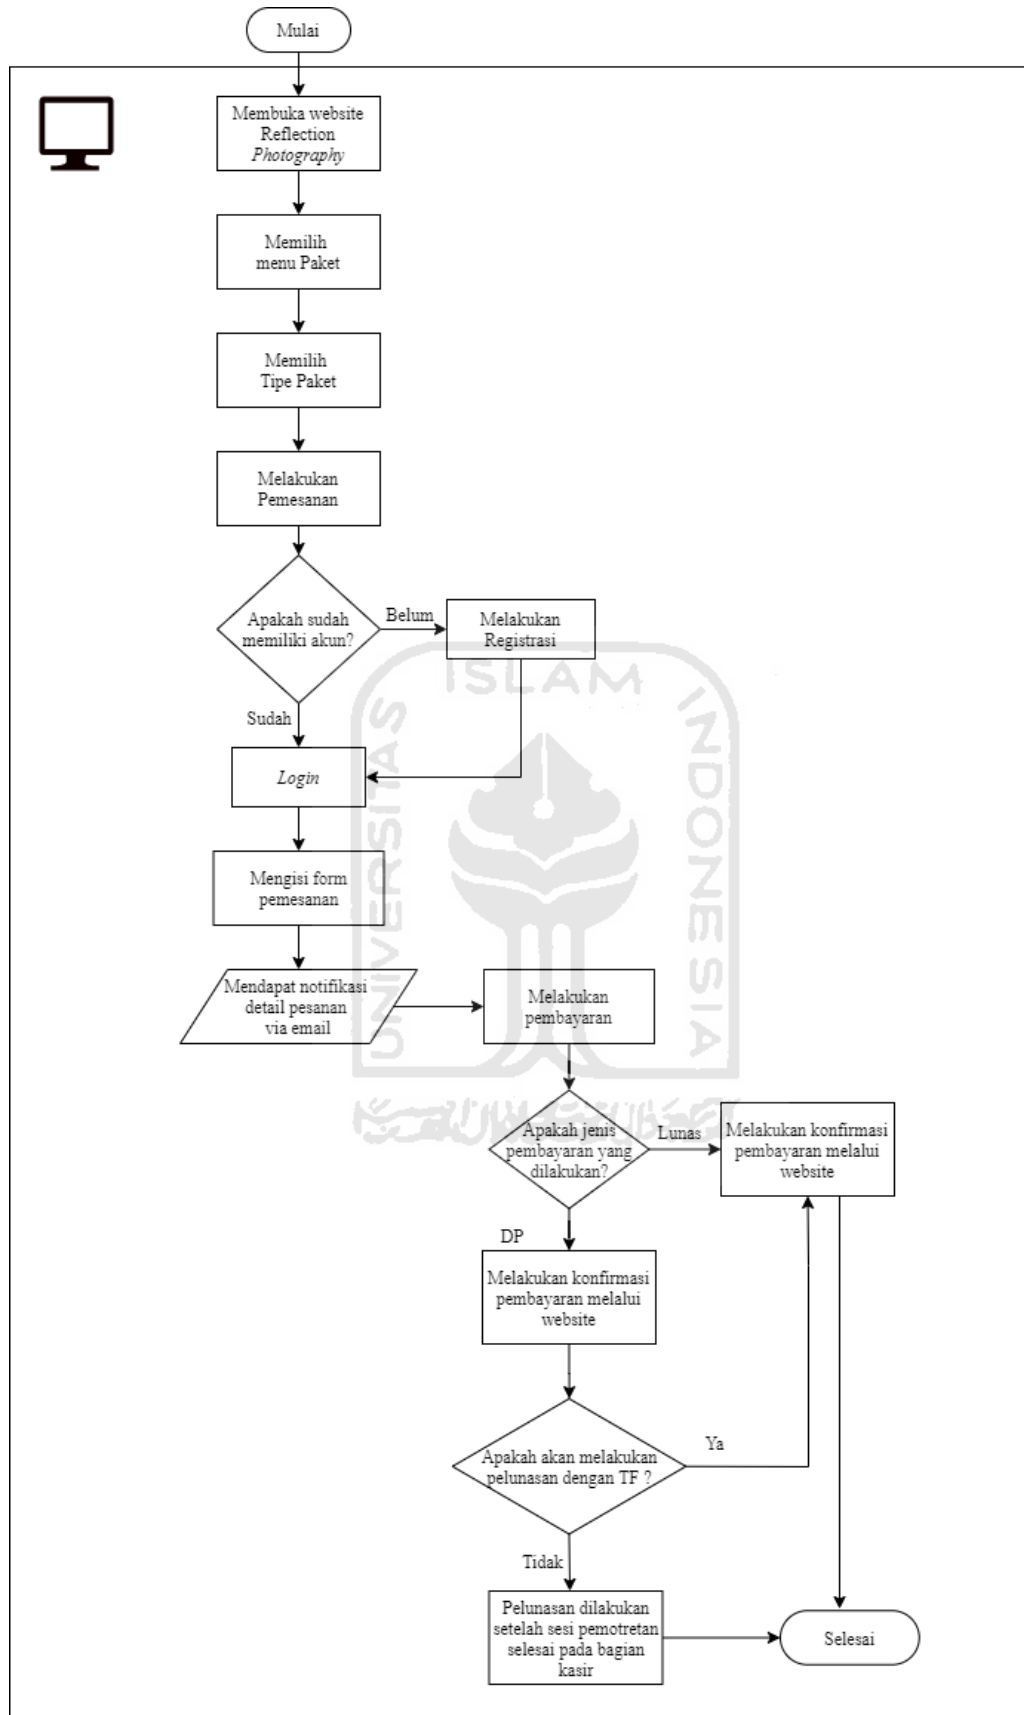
Mulai

Membuka website Reflection *Photography*

Memilih menu Paket

Memilih Tipe Paket

Melakukan Pemesanan

Apakah sudah memiliki akun?

Belum

Melakukan Registrasi

Sudah

*Login*

Mengisi form pemesanan

Mendapat notifikasi detail pesanan via email

Melakukan pembayaran

Apakah jenis pembayaran yang dilakukan?

Lunas

Melakukan konfirmasi pembayaran melalui website

DP

Melakukan konfirmasi pembayaran melalui website

Apakah akan melakukan pelunasan dengan TF ?

Ya

Tidak

Pelunasan dilakukan setelah sesi pemotretan selesai pada bagian kasir

Selesai

ISLAM UNIVERSITAS INDONESIA